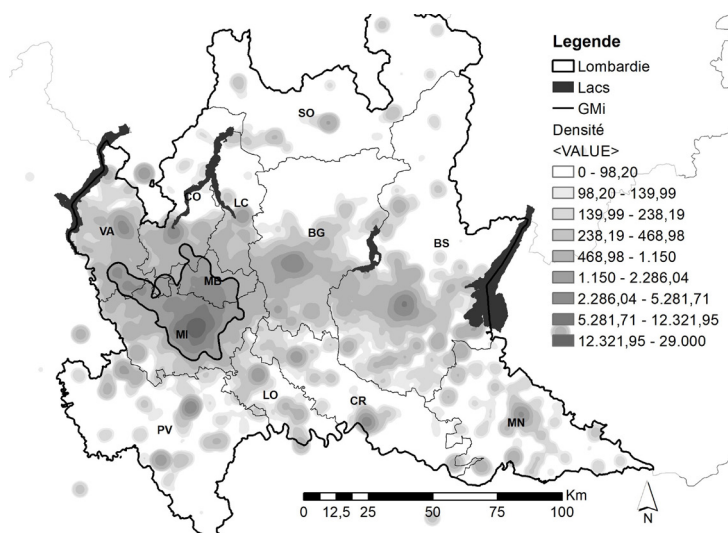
Legende
Lombardie
Lacs
GMi
Densité
<VALUE>
0 - 98,20
98,20 - 139,99
139,99 - 238,19
238,19 - 468,98
468,98 - 1.150
1.150 - 2.286,04
2.286,04 - 5.281,71
5.281,71 - 12.321,95
12.321,95 - 29.000

SO
CO
LC
VA
BG
BS
MB
MI
LO
CR
PV
MN

Km
0 12,5 25 50 75 100
N